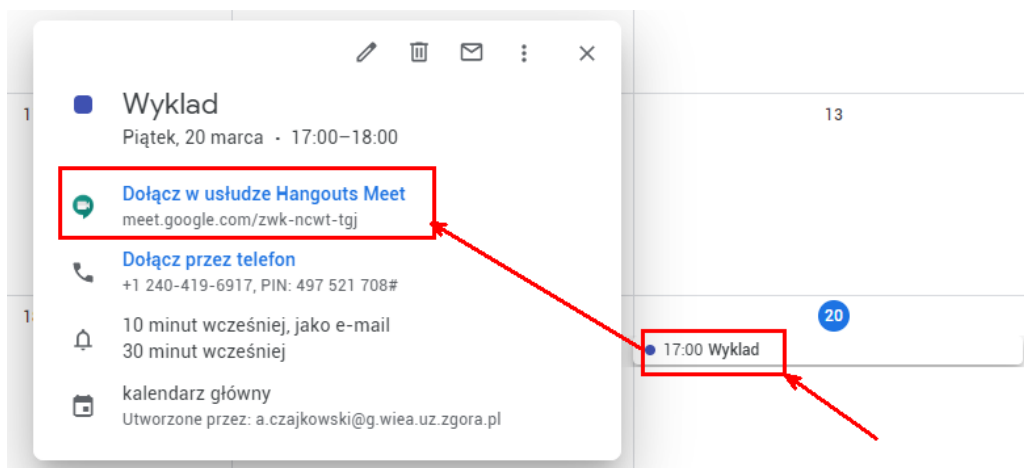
Wyklad
Piątek, 20 marca · 17:00–18:00

Dołącz w usłudze Hangouts Meet
meet.google.com/zwk-ncwt-tgj

Dołącz przez telefon
+1 240-419-6917, PIN: 497 521 708#

10 minut wcześniej, jako e-mail
30 minut wcześniej

kalendarz główny
Utworzone przez: a.czajkowski@g.wiea.uz.zgora.pl

1

13

1

20

17:00 Wyklad